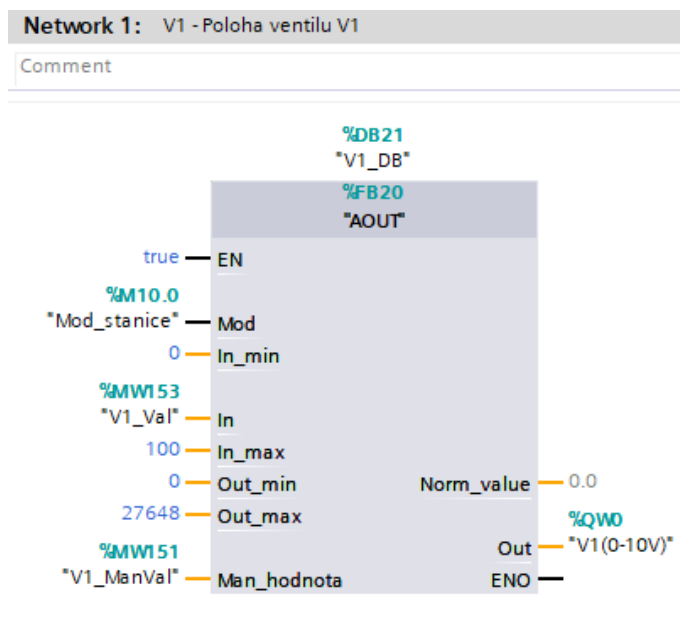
Network 1: V1 - Poloha ventilu V1

Comment

%DB21
"V1_DB"

%FB20
"AOUT"

true EN

%M10.0
"Mod_stanice" Mod

0 In_min

%MW153
"V1_Val" In

100 In_max

0 Out_min

Norm_value 0.0

27648 Out_max

%QW0

Out "V1(0-10V)"

%MW151
"V1_ManVal" Man_hodnota

ENO